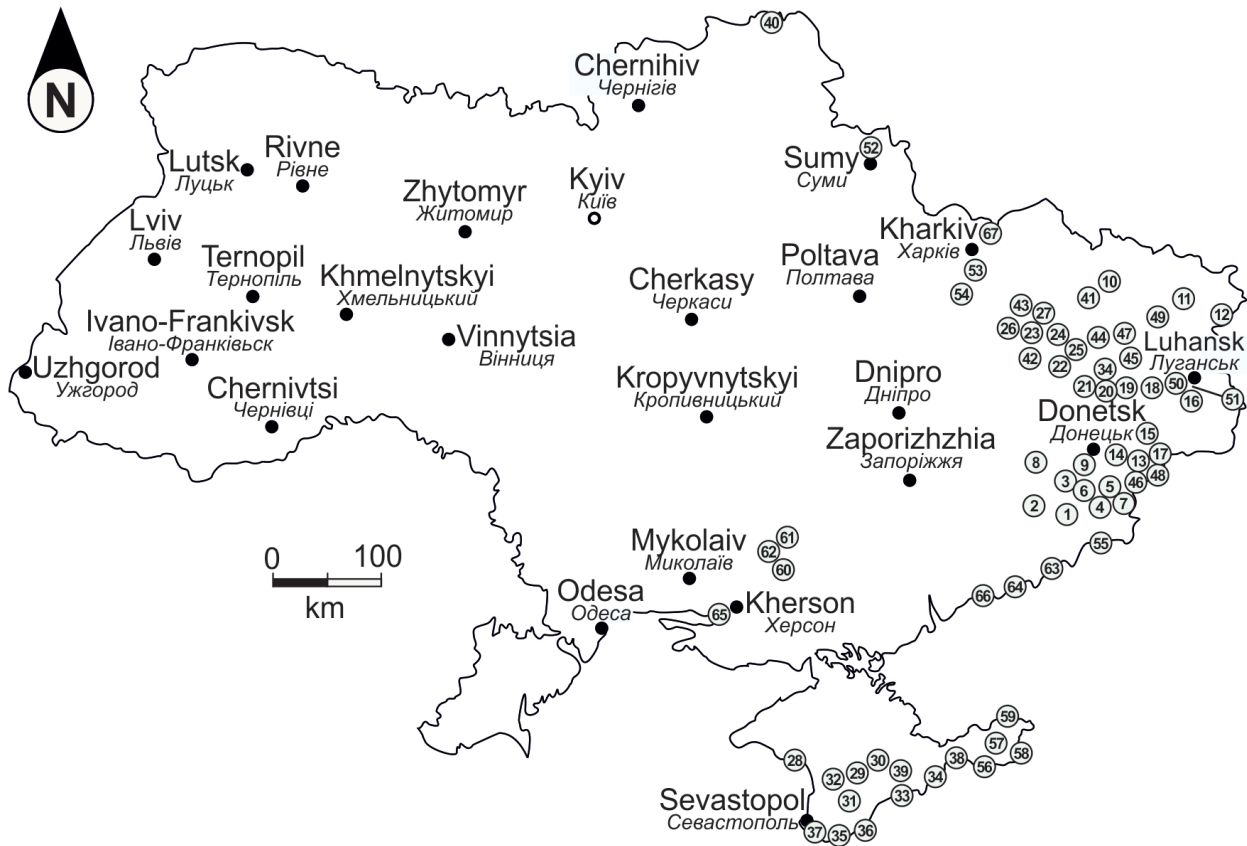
N

40

Chernihiv
Чернігів

Rivne
Рівне

Lutsk
Луцьк

Kyiv
Київ

52
Sumy
Суми

Zhytomyr
Житомир

Lviv
Львів

Kharkiv
Харків

67

Ternopil
Тернопіль

Khmelnytskyi
Хмельницький

Poltava
Полтава

53
54

Cherkasy
Черкаси

10
41
11
49
12
43
27
26
23
24
44
47
25
42
22
45
34
21
20
19
18
50
16
51

Luhansk
Луганськ

Ivano-Frankivsk
Івано-Франківськ

Vinnytsia
Вінниця

Uzhgorod
Ужгород

Chernivtsi
Чернівці

Kropyvnytskyi
Кропивницький

Dnipro
Дніпро

Donetsk
Донецьк

15
14
17
13
8
9
3
6
5
46
48
2
1
4
7

Zaporizhzhia
Запоріжжя

55

Mykolaiv
Миколаїв

61
62
60

63
64
66

0
100
km

Odesa
Одеса

65

Kherson
Херсон

59
57
58
28
32
29
30
39
34
38
56
31
33

Sevastopol
Севастополь

37
35
36